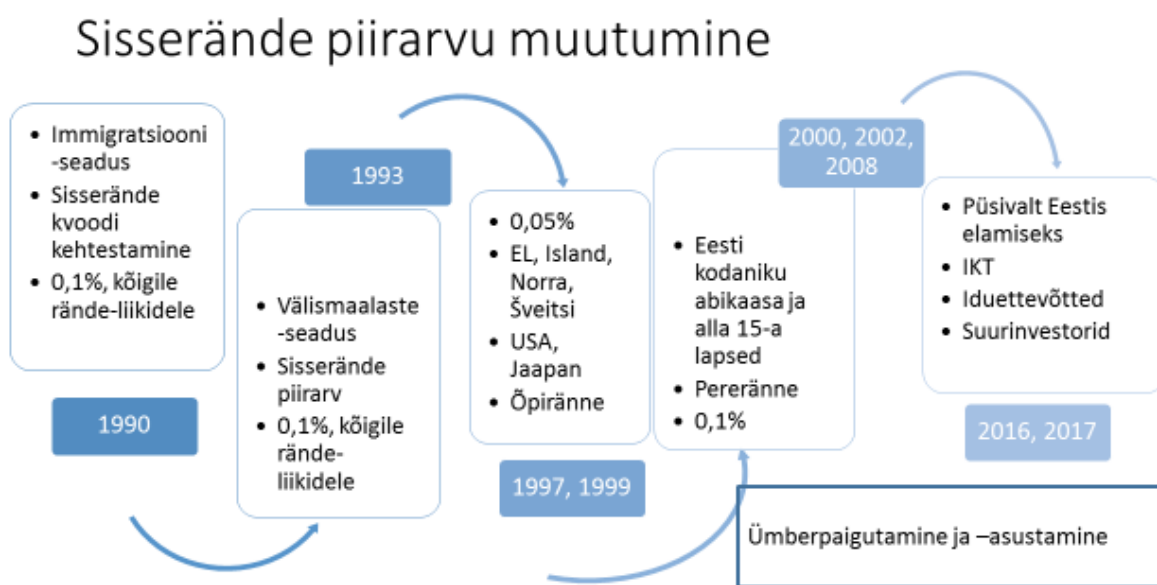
Sisserände piirarvu muutumine

- Immigratsiooni-seadus
- Sisserände kvoodi kehtestamine
- 0,1%, kõigile rände-liikidele

1990

1993

- Välismaalaste-seadus
- Sisserände piirarv
- 0,1%, kõigile rände-liikidele

- 0,05%
- EL, Island, Norra, Šveitsi
- USA, Jaapan
- Õpiränne

1997, 1999

2000, 2002, 2008

- Eesti kodaniku abikaasa ja alla 15-a lapsed
- Pereränne
- 0,1%

- Püsivalt Eestis elamiseks
- IKT
- Iduettevõtted
- Suurinvestorid

2016, 2017

Ümberpaigutamine ja –asustamine